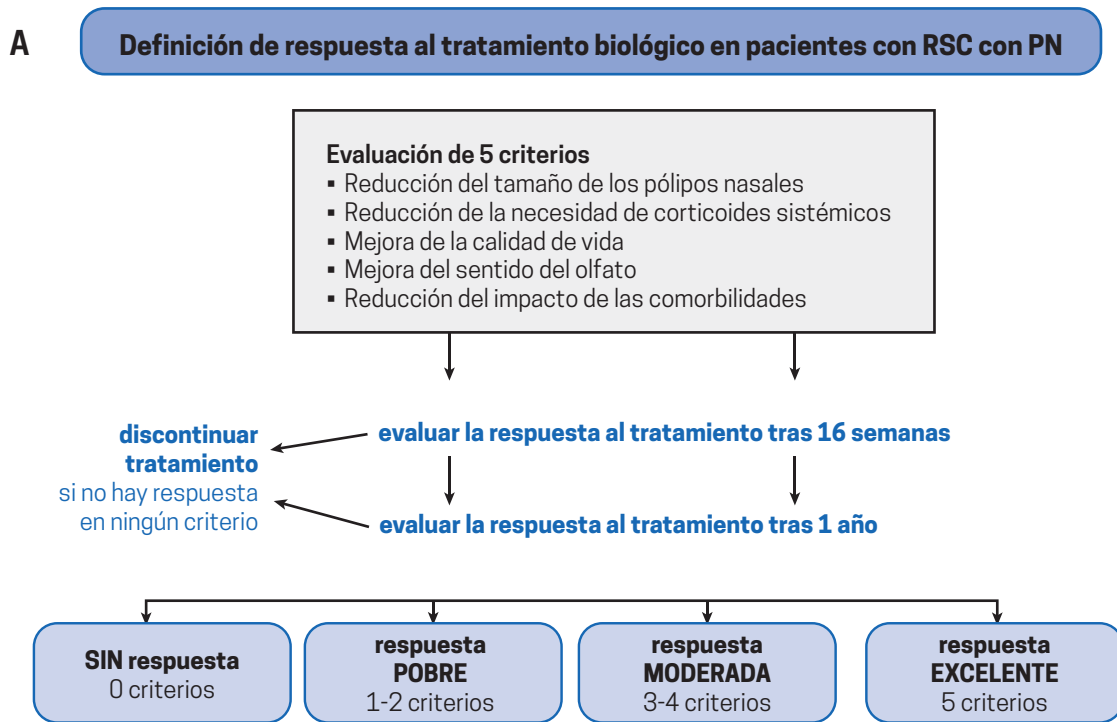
A

Definición de respuesta al tratamiento biológico en pacientes con RSC con PN

Evaluación de 5 criterios
▪ Reducción del tamaño de los pólipos nasales
▪ Reducción de la necesidad de corticoides sistémicos
▪ Mejora de la calidad de vida
▪ Mejora del sentido del olfato
▪ Reducción del impacto de las comorbilidades

discontinuar tratamiento si no hay respuesta en ningún criterio

evaluar la respuesta al tratamiento tras 16 semanas

evaluar la respuesta al tratamiento tras 1 año

SIN respuesta
0 criterios

respuesta POBRE
1-2 criterios

respuesta MODERADA
3-4 criterios

respuesta EXCELENTE
5 criterios